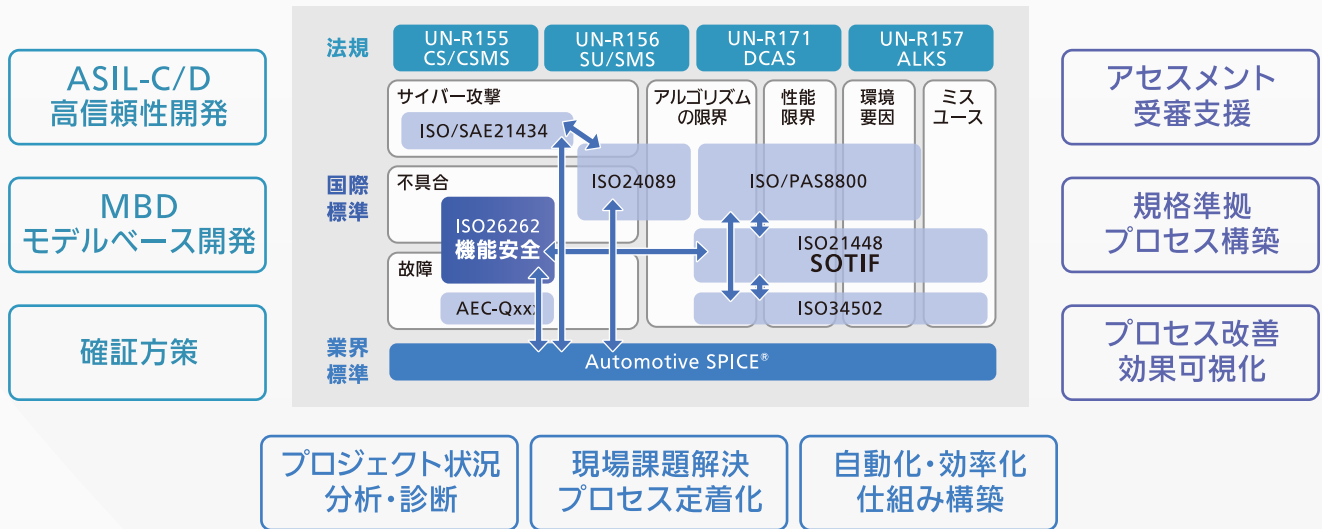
ASIL-C/D
高信頼性開発

MBD
モデルベース開発

確証方策

法規

UN-R155
CS/CSMS

UN-R156
SU/SMS

UN-R171
DCAS

UN-R157
ALKS

国際標準

サイバー攻撃

ISO/SAE21434

アルゴリズムの限界

性能限界

環境要因

ミスユース

ISO24089

ISO/PAS8800

不具合

ISO26262
機能安全

ISO21448
SOTIF

故障

AEC-Qxxx

ISO34502

業界標準

Automotive SPICE®

アセスメント
受審支援

規格準拠
プロセス構築

プロセス改善
効果可視化

プロジェクト状況
分析・診断

現場課題解決
プロセス定着化

自動化・効率化
仕組み構築